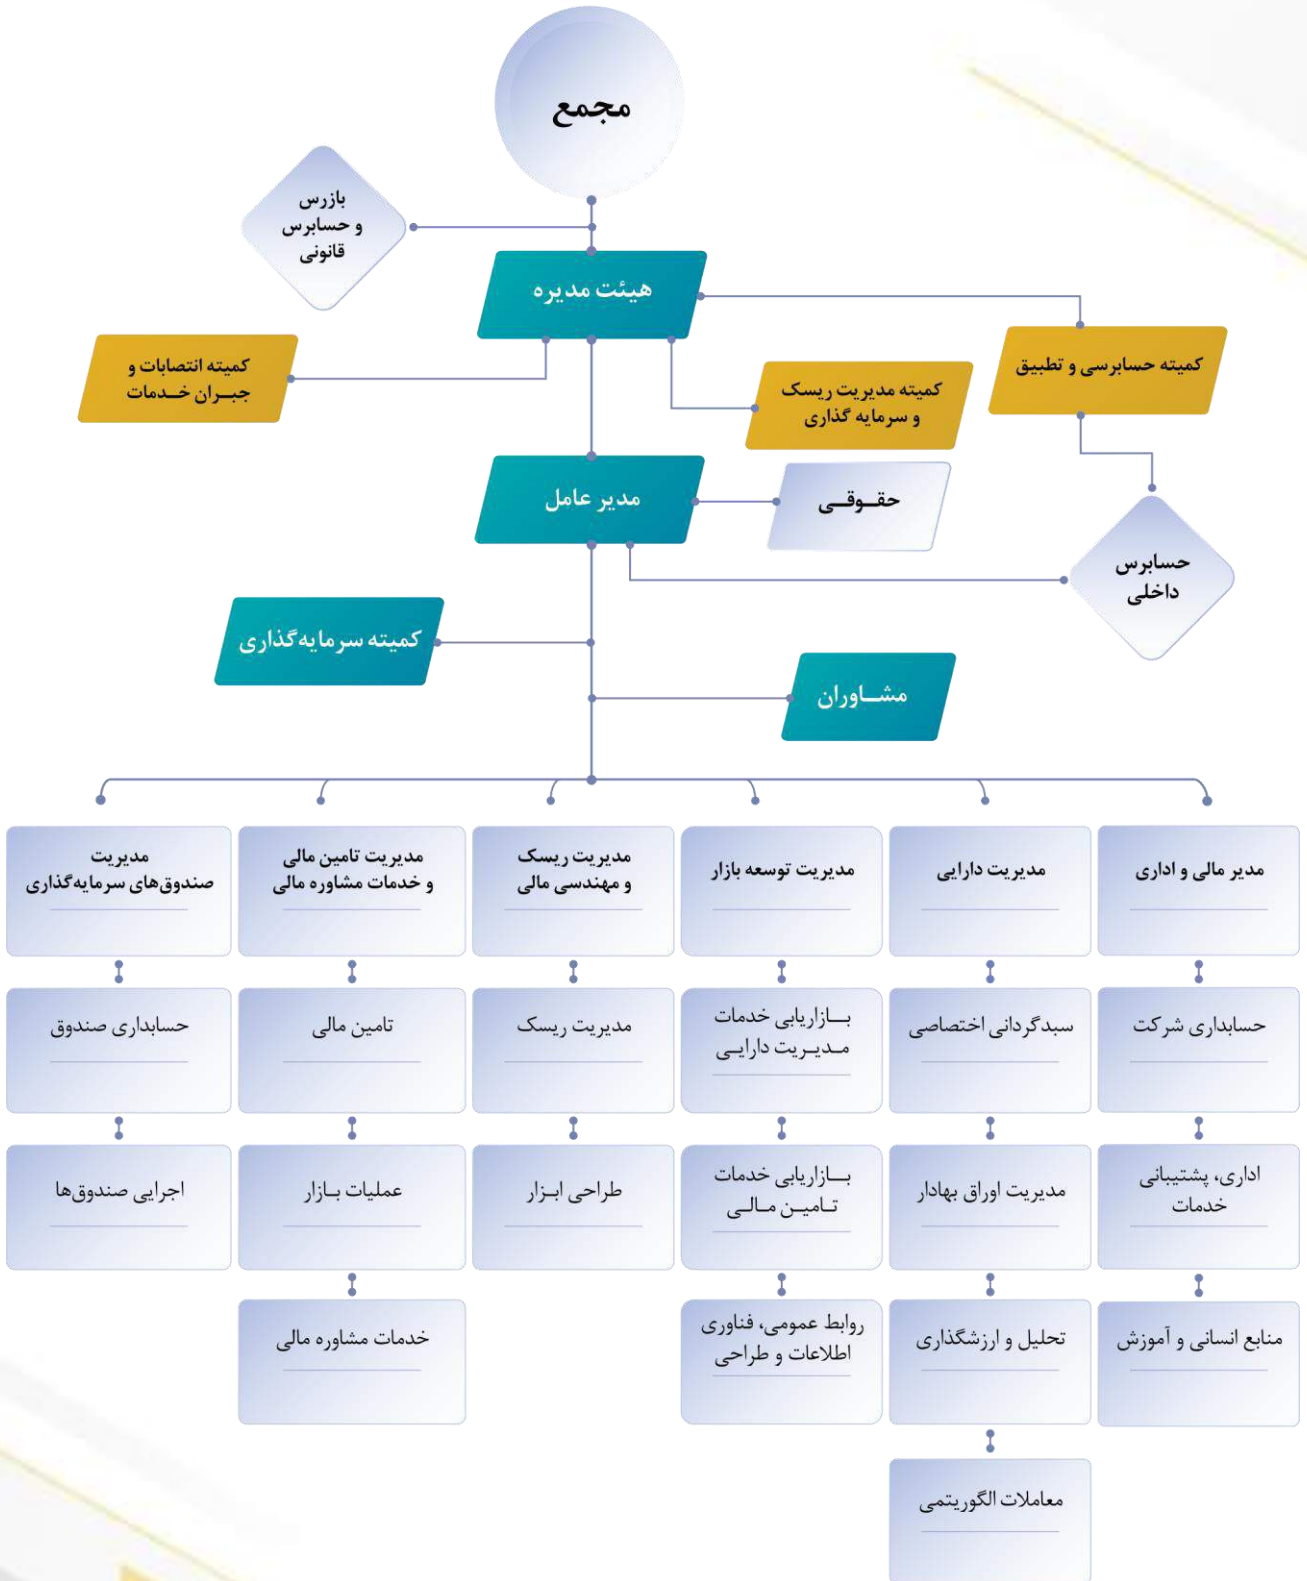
مجمع

بازرس و حسابرس قانونی

هیئت مدیره

کمیته انتصابات و جبــران خـدمات

کمیته مدیریت ریسک و سرمایه گذاری

کمیته حسابرسی و تطبیق

مدیر عامل

حقــوقـی

حسابرس داخلی

کمیته سرمایه‌گذاری

مشــاوران

مدیریت صندوق‌های سرمایه‌گذاری

مدیریت تامین مالی و خدمات مشاوره مالی

مدیریت ریسک و مهندسی مالی

مدیریت توسعه بازار

مدیریت دارایی

مدیر مالی و اداری

حسابداری صندوق

تامین مالی

مدیریت ریسک

بــازاریابی خدمات مـدیـریت دارایـی

سبدگردانی اختصاصی

حسابداری شرکت

اجرایی صندوق‌ها

عملیات بـازار

طراحی ابـزار

بــازاریابی خدمات تـامیـن مـالـی

مدیریت اوراق بهادار

اداری، پشتیبانی خدمات

خدمات مشاوره مالی

روابط عمومی، فناوری اطلاعات و طراحی

تحلیل و ارزشگذاری

منابع انسانی و آموزش

معاملات الگوریتمی